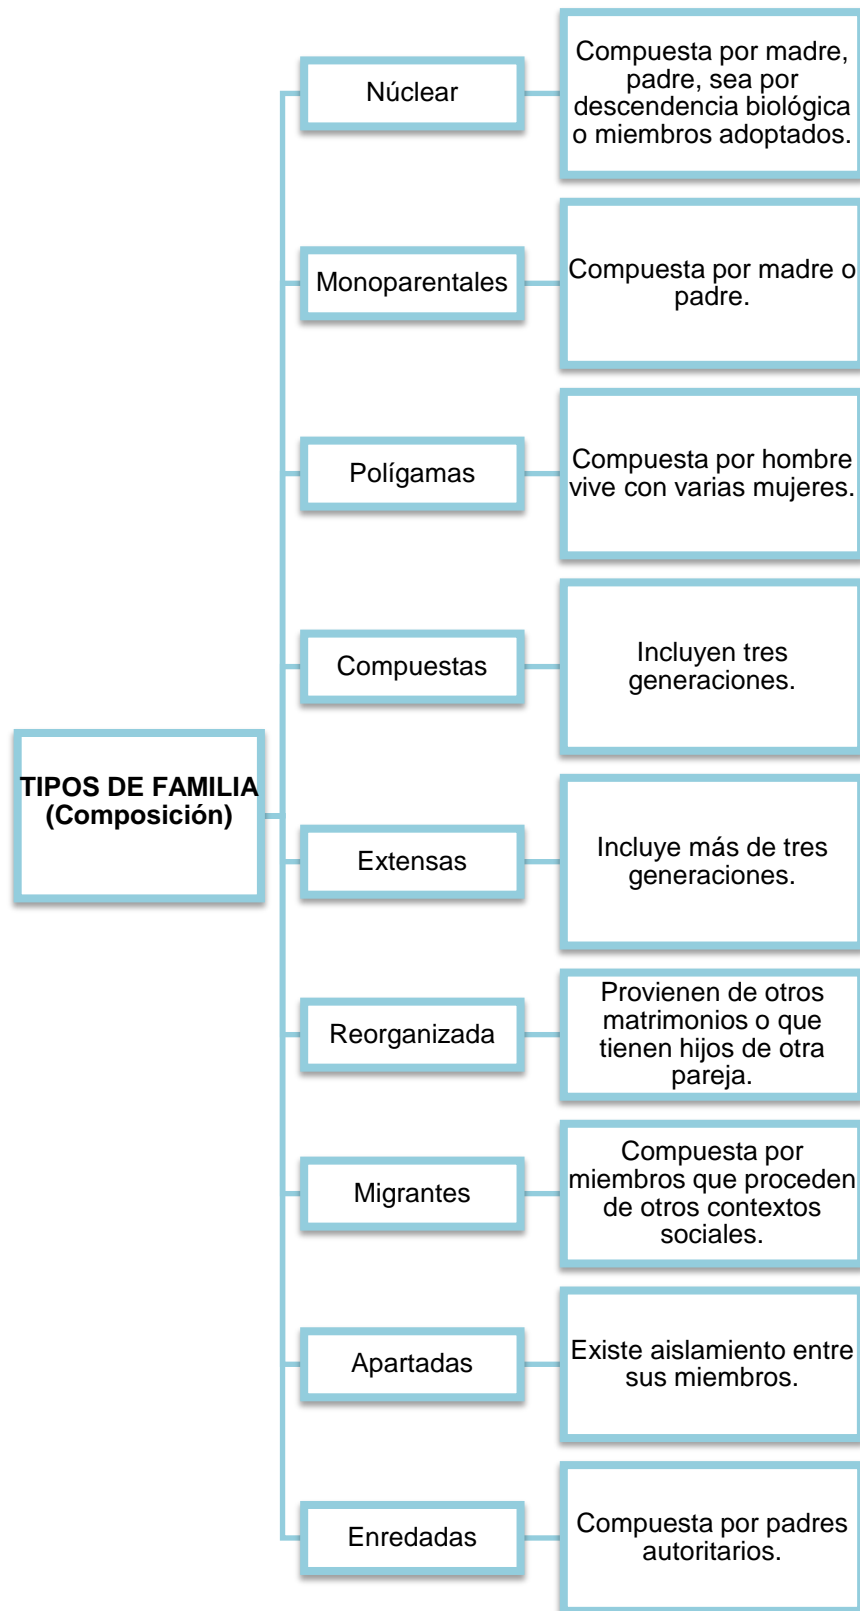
TIPOS DE FAMILIA (Composición)

Núclear

Compuesta por madre, padre, sea por descendencia biológica o miembros adoptados.

Monoparentales

Compuesta por madre o padre.

Polígamas

Compuesta por hombre vive con varias mujeres.

Compuestas

Incluyen tres generaciones.

Extensas

Incluye más de tres generaciones.

Reorganizada

Provienen de otros matrimonios o que tienen hijos de otra pareja.

Migrantes

Compuesta por miembros que proceden de otros contextos sociales.

Apartadas

Existe aislamiento entre sus miembros.

Enredadas

Compuesta por padres autoritarios.